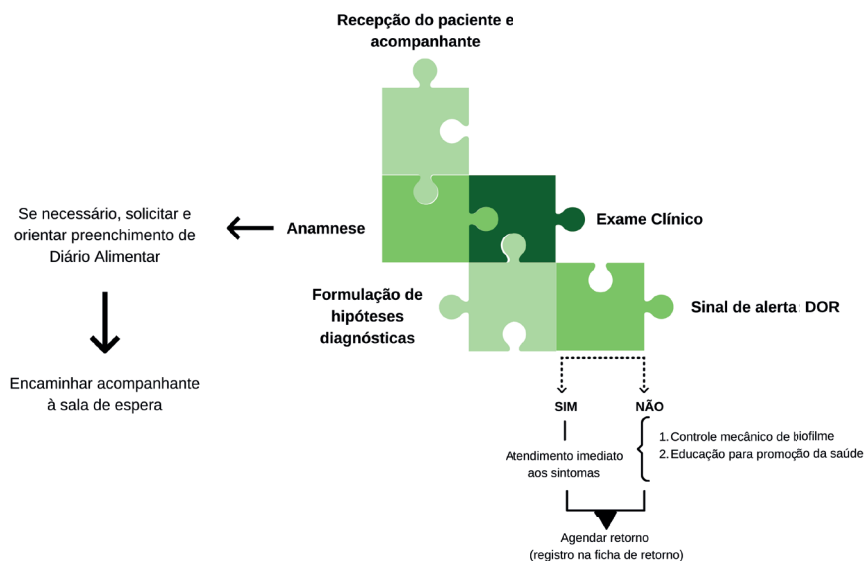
Recepção do paciente e acompanhante

Se necessário, solicitar e orientar preenchimento de Diário Alimentar

Anamnese

Exame Clínico

Encaminhar acompanhante à sala de espera

Formulação de hipóteses diagnósticas

Sinal de alerta DOR

SIM

NÃO

Atendimento imediato aos sintomas

1. Controle mecânico de biofilme
2. Educação para promoção da saúde

Agendar retorno
(registro na ficha de retorno)